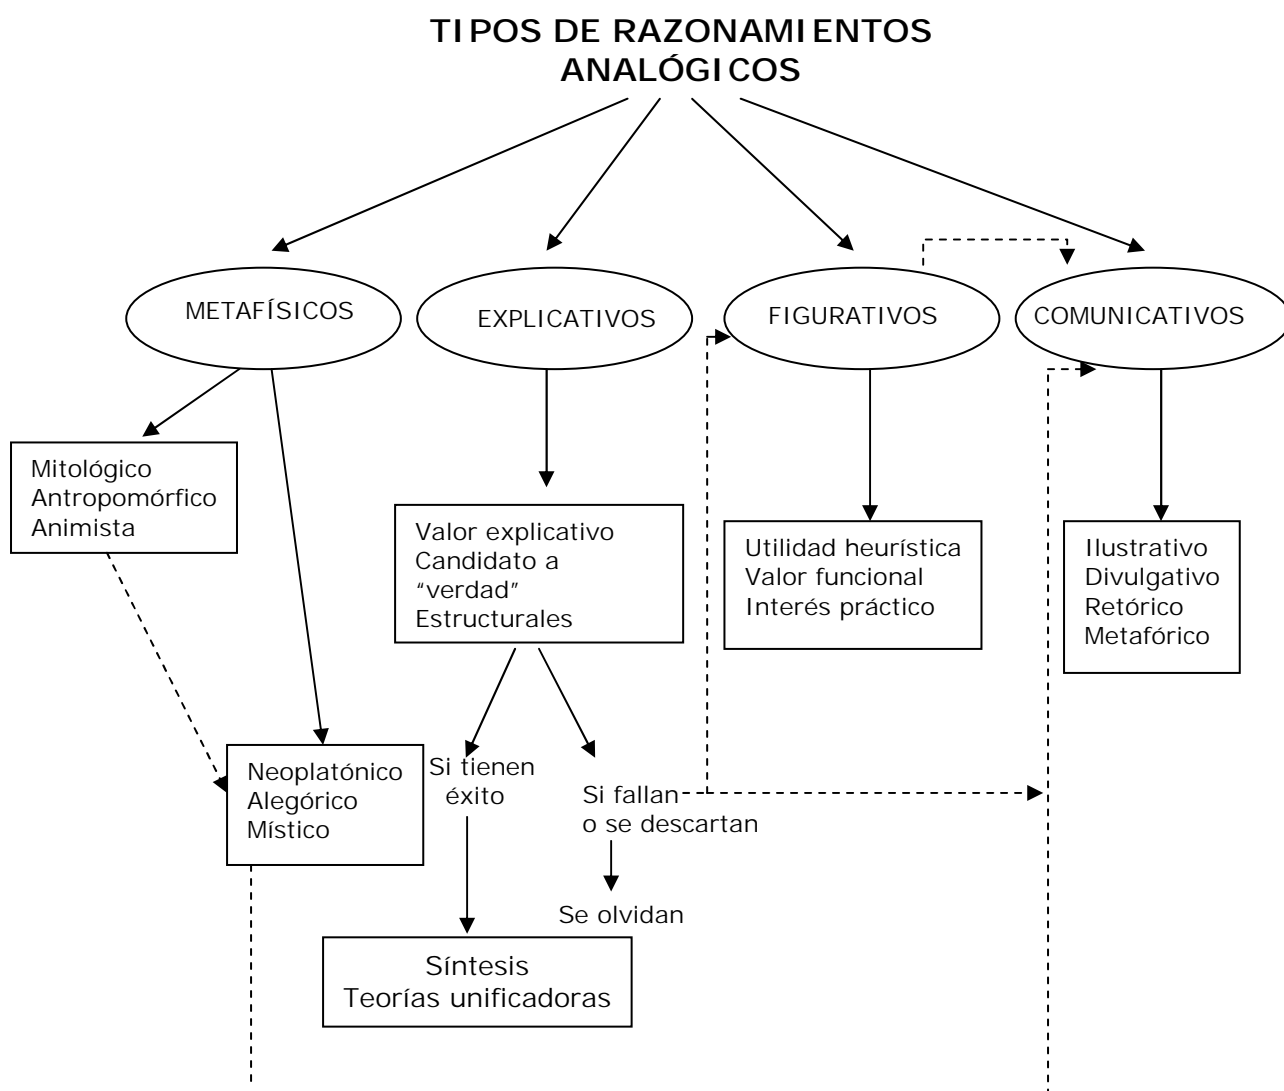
TIPOS DE RAZONAMIENTOS ANALÓGICOS

METAFÍSICOS

EXPLICATIVOS

FIGURATIVOS

COMUNICATIVOS

Mitológico
Antropomórfico
Animista

Valor explicativo
Candidato a "verdad"
Estructurales

Utilidad heurística
Valor funcional
Interés práctico

Ilustrativo
Divulgativo
Retórico
Metafórico

Neoplatónico
Alegórico
Místico

Si tienen éxito

Si fallan o se descartan

Se olvidan

Síntesis
Teorías unificadoras